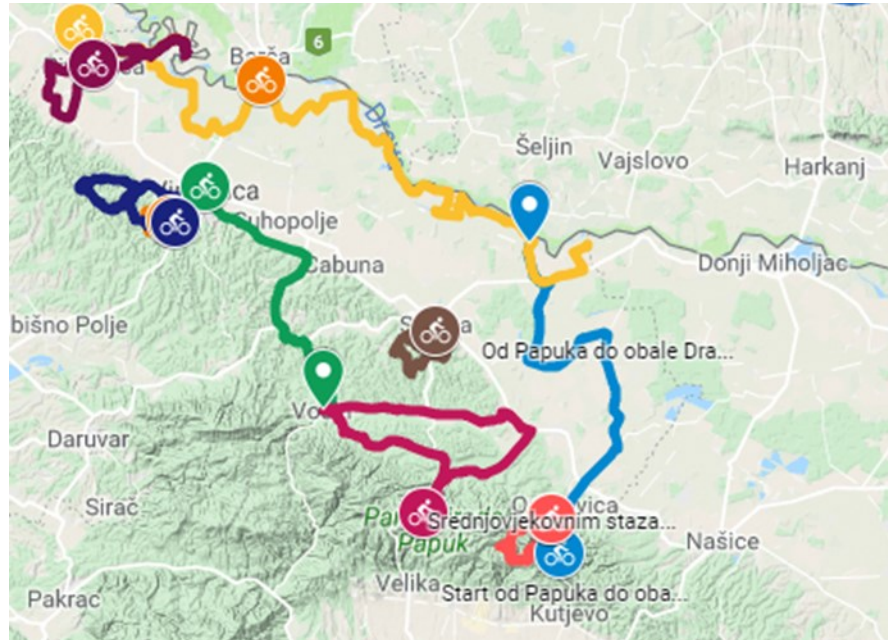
6
Barča
Drava
Šeljin
Vajslovo
Harkanj
Vi ica
Suhopolje
Cabuna
Donji Miholjac
bišno Polje
S
Od Papuka do obale Dra...
Vo
Daruvar
Sirač
Pa
Papuk
O vica
Srednjovjekovnim staza...
Našice
Velika
Start od Papuka do oba...
Kutjevo
Pakrac